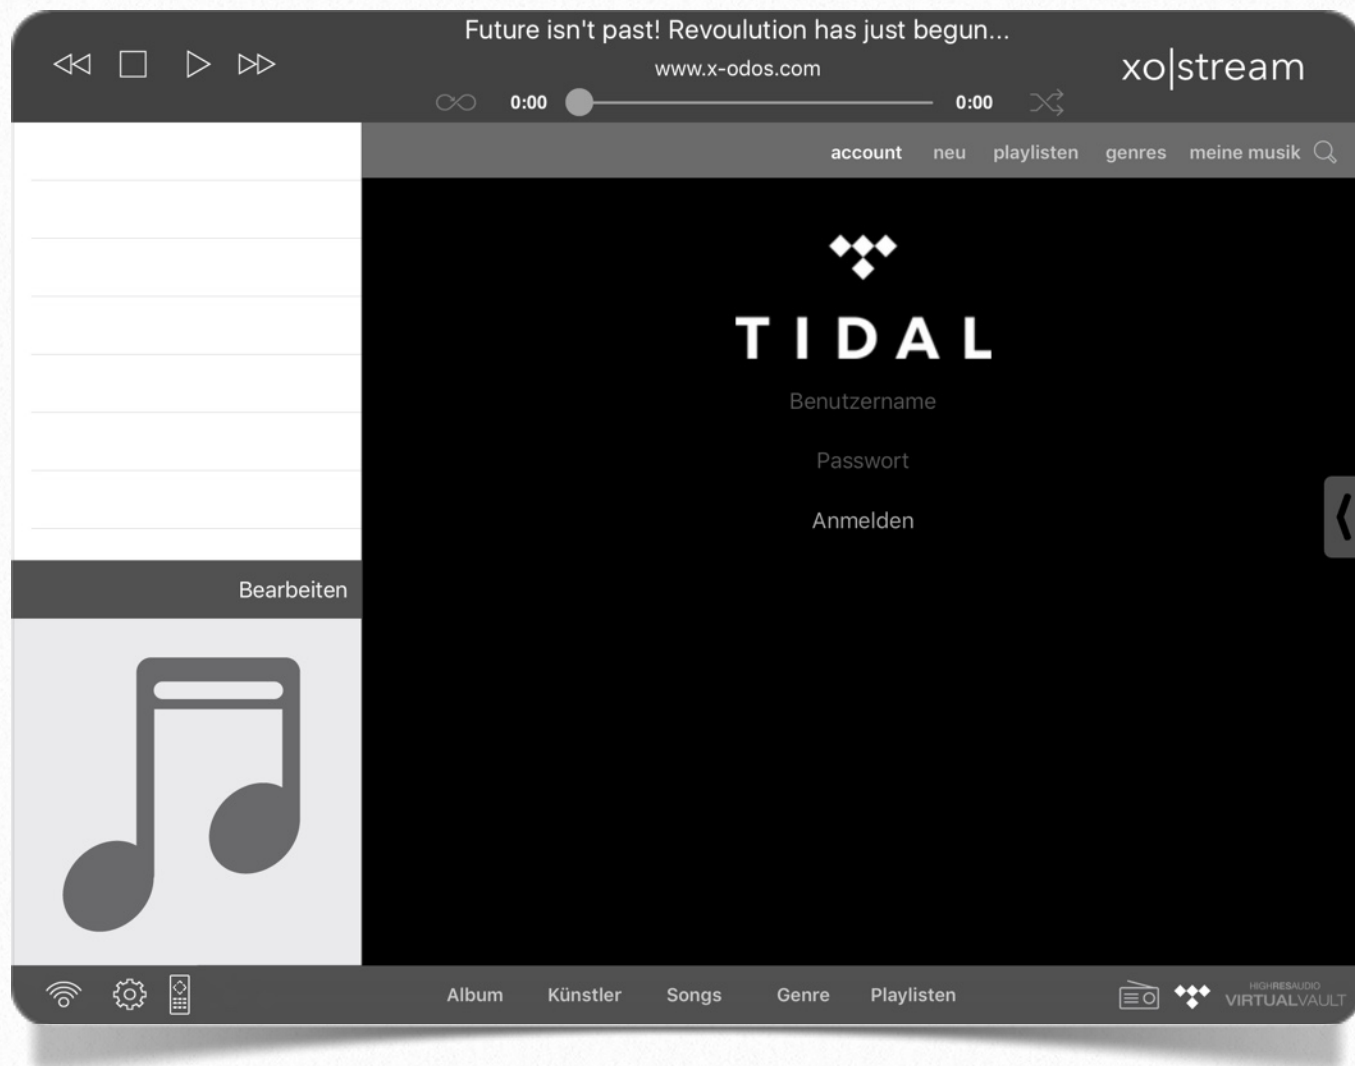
Future isn't past! Revoulution has just begun...
www.x-odos.com
0:00 0:00
xo|stream

account neu playlisten genres meine musik

TIDAL
Benutzername
Passwort
Anmelden

Bearbeiten

Album Künstler Songs Genre Playlisten

HIGHRESAUDIO VIRTUALVAULT